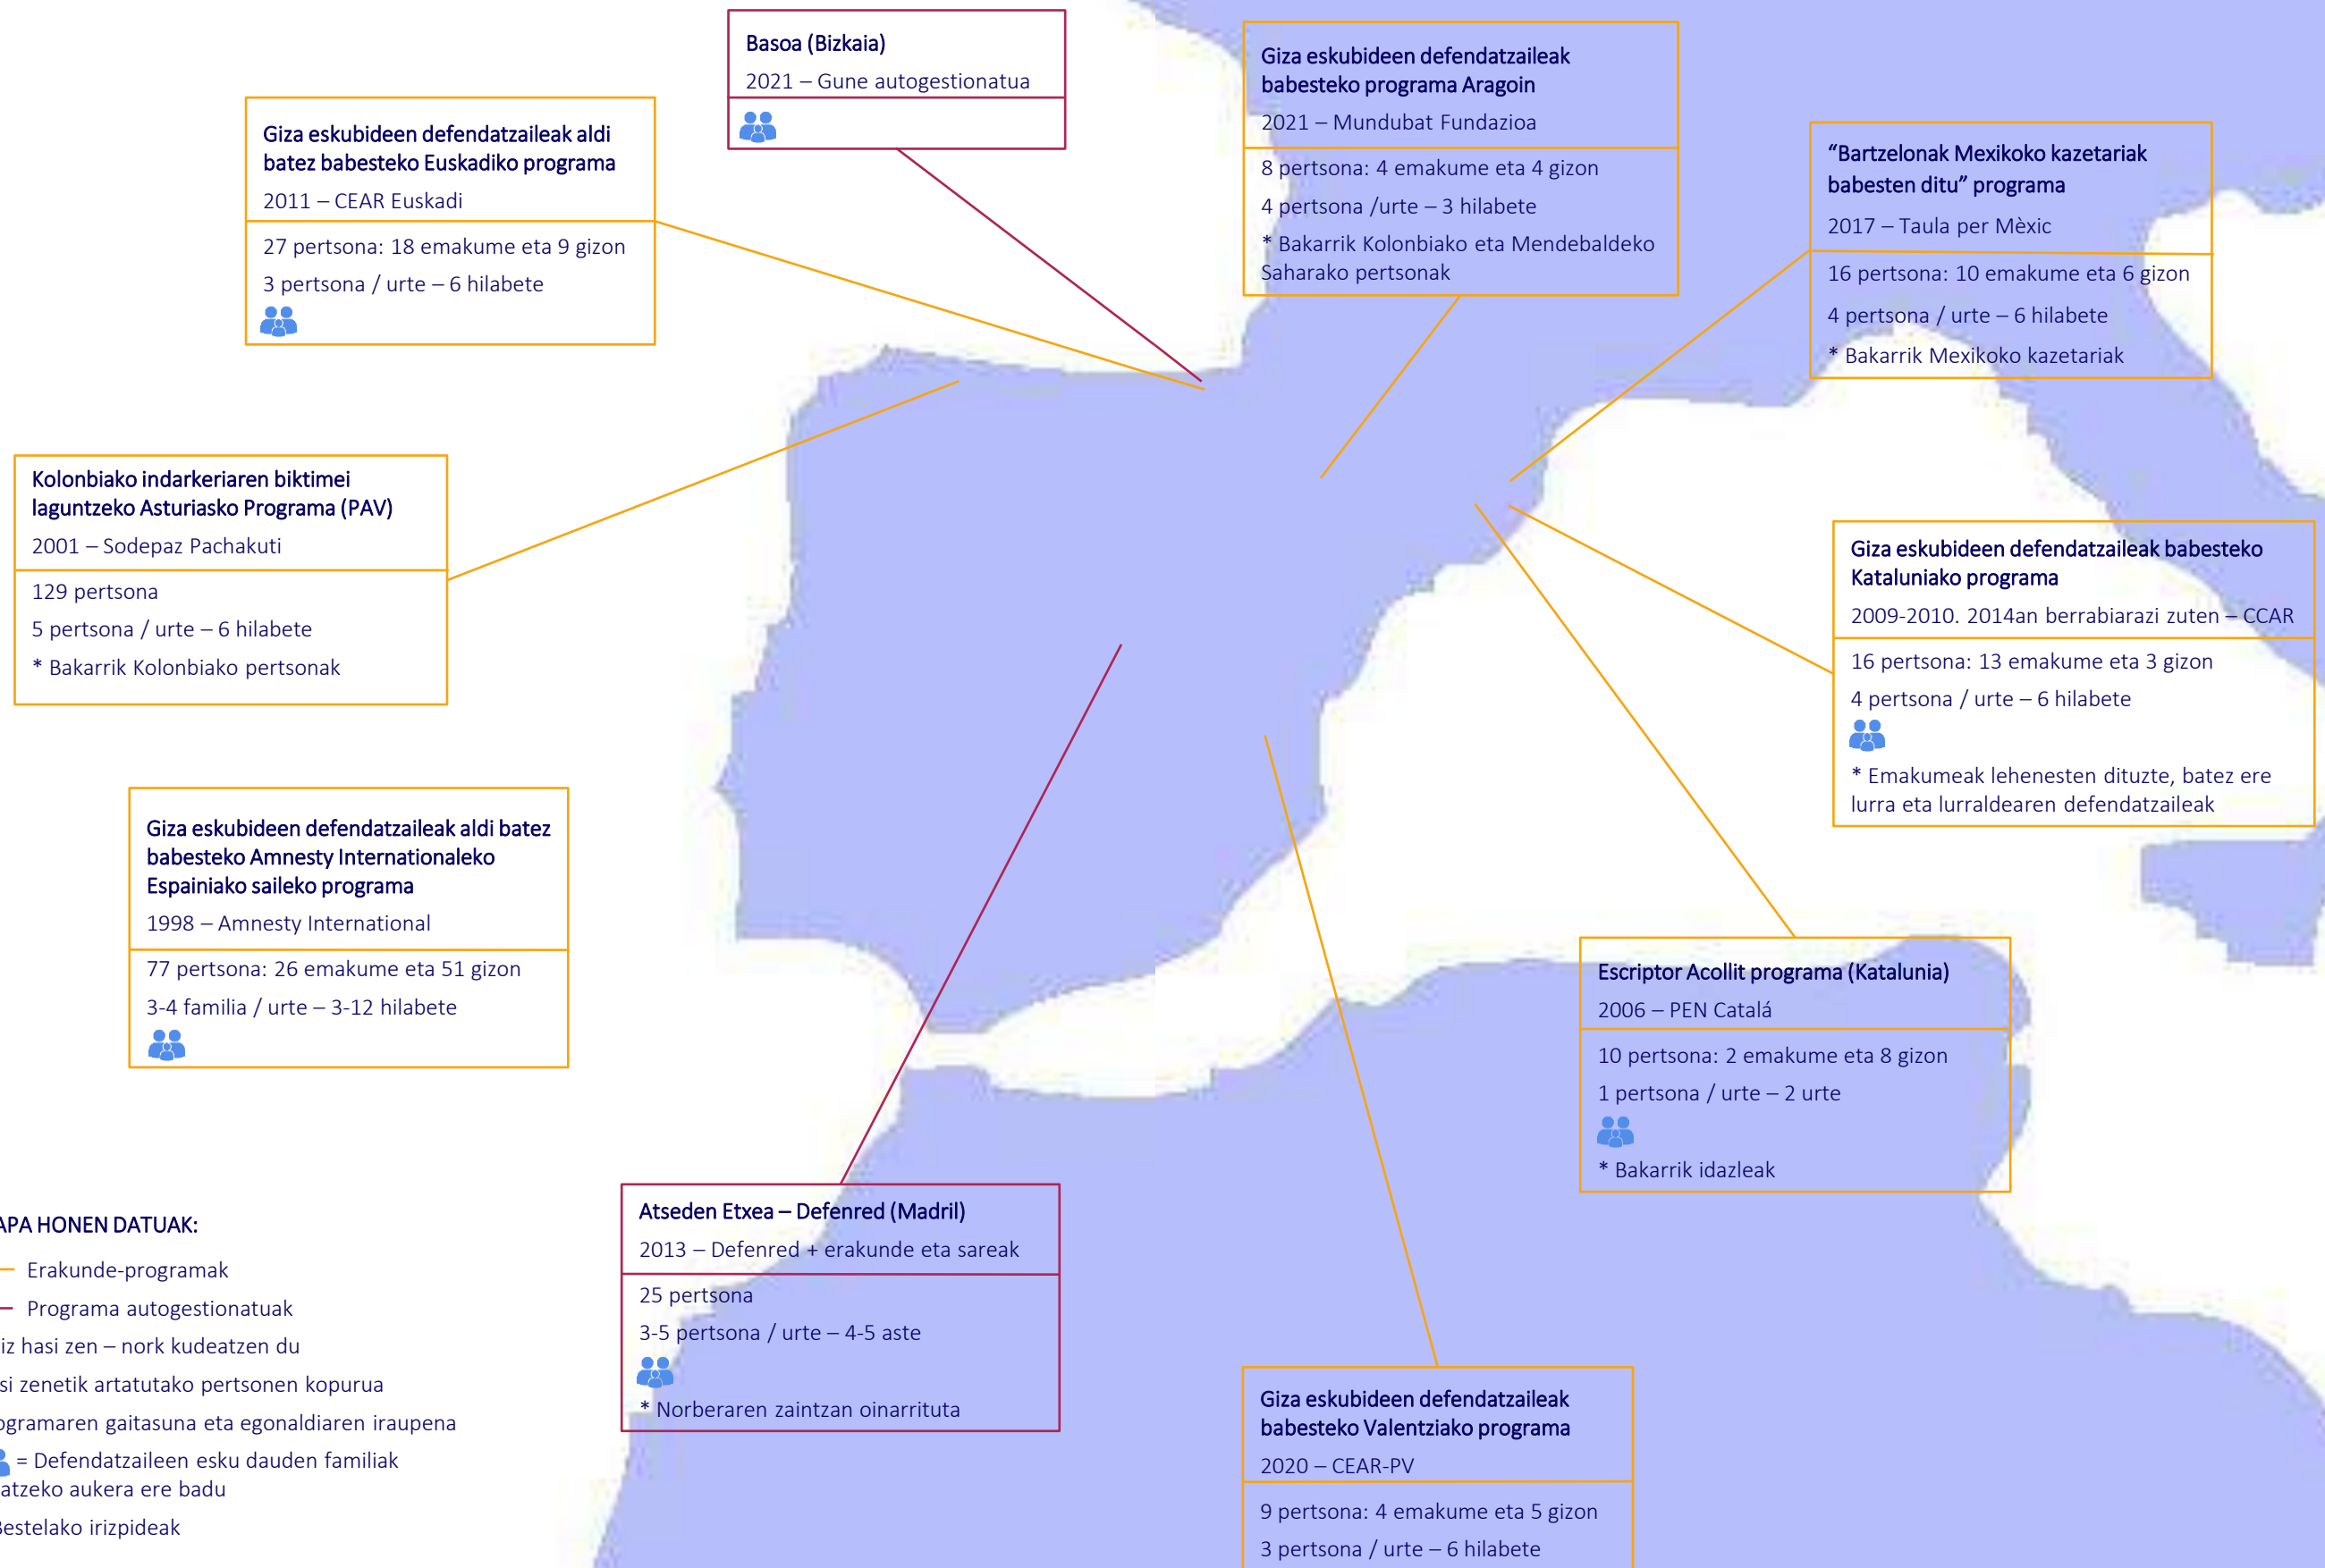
Basoa (Bizkaia)
2021 – Gune autogestionatua

Giza eskubideen defendatzaileak aldi batez babesteko Euskadiko programa
2011 – CEAR Euskadi
27 pertsona: 18 emakume eta 9 gizon
3 pertsona / urte – 6 hilabete

Giza eskubideen defendatzaileak babesteko programa Aragoin
2021 – Mundubat Fundazioa
8 pertsona: 4 emakume eta 4 gizon
4 pertsona /urte – 3 hilabete
* Bakarrik Kolonbiako eta Mendebaldeko Saharako pertsonak

"Bartzelonak Mexikoko kazetariak babesten ditu" programa
2017 – Taula per Mèxic
16 pertsona: 10 emakume eta 6 gizon
4 pertsona / urte – 6 hilabete
* Bakarrik Mexikoko kazetariak

Kolonbiako indarkeriaren biktimei laguntzeko Asturiasko Programa (PAV)
2001 – Sodepaz Pachakuti
129 pertsona
5 pertsona / urte – 6 hilabete
* Bakarrik Kolonbiako pertsonak

Giza eskubideen defendatzaileak babesteko Kataluniako programa
2009-2010. 2014an berrabiarazi zuten – CCAR
16 pertsona: 13 emakume eta 3 gizon
4 pertsona / urte – 6 hilabete
* Emakumeak lehenesten dituzte, batez ere lurra eta lurraldearen defendatzaileak

Giza eskubideen defendatzaileak aldi batez babesteko Amnesty Internationaleko Espainiako saileko programa
1998 – Amnesty International
77 pertsona: 26 emakume eta 51 gizon
3-4 familia / urte – 3-12 hilabete

Escriptor Acollit programa (Katalunia)
2006 – PEN Catalá
10 pertsona: 2 emakume eta 8 gizon
1 pertsona / urte – 2 urte
* Bakarrik idazleak

APA HONEN DATUAK:
Erakunde-programak
Programa autogestionatuak
iz hasi zen – nork kudeatzen du
si zenetik artatutako pertsonen kopurua
ogramaren gaitasuna eta egonaldiaren iraupena
= Defendatzaileen esku dauden familiak
atzeko aukera ere badu
Bestelako irizpideak

Atseden Etxea – Defenred (Madril)
2013 – Defenred + erakunde eta sareak
25 pertsona
3-5 pertsona / urte – 4-5 aste
* Norberaren zaintzan oinarrituta

Giza eskubideen defendatzaileak babesteko Valentziako programa
2020 – CEAR-PV
9 pertsona: 4 emakume eta 5 gizon
3 pertsona / urte – 6 hilabete